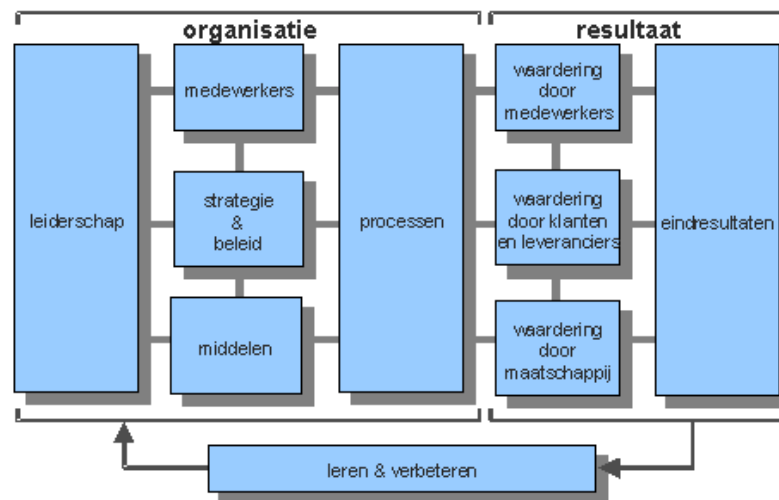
organisatie

resultaat

leiderschap

medewerkers

strategie & beleid

middelen

processen

waardering door medewerkers

waardering door klanten en leveranciers

waardering door maatschappij

eindresultaten

leren & verbeteren